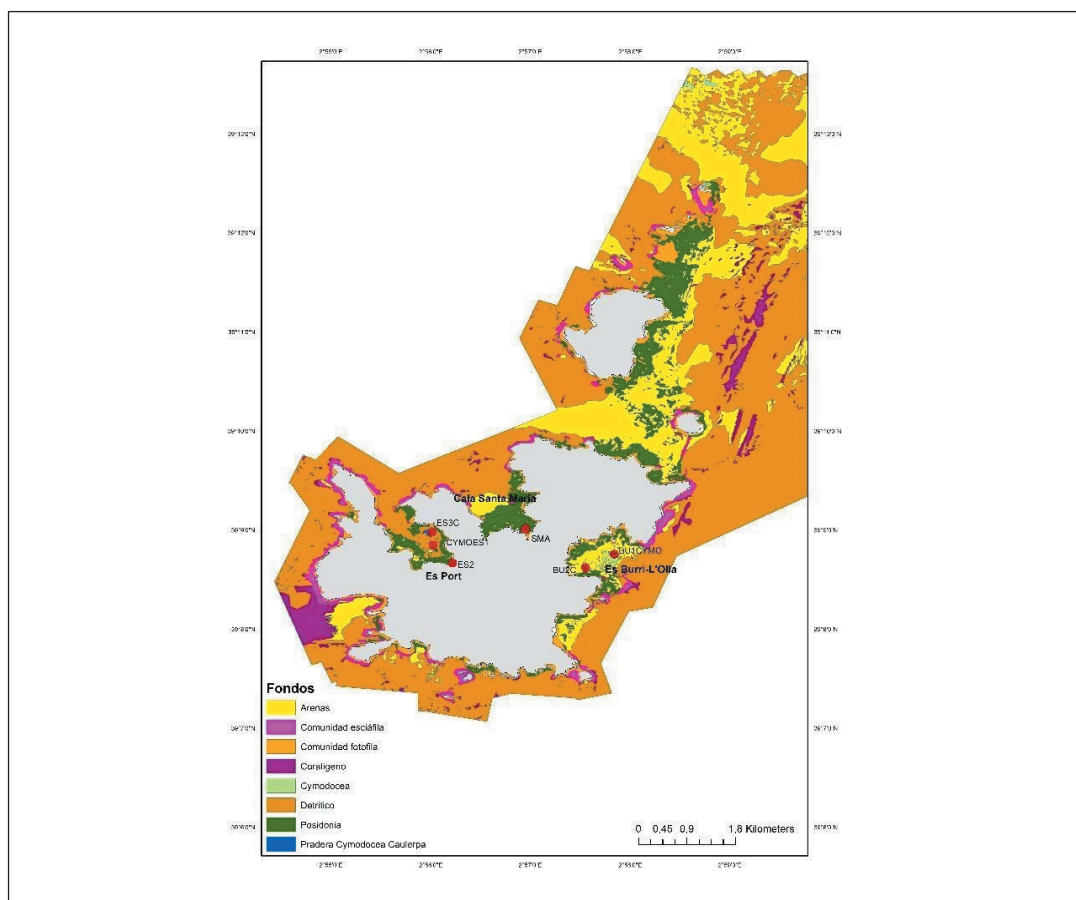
2°55'0"E 2°56'0"E 2°57'0"E 2°58'0"E 2°59'0"E

39°12'30"N
39°12'0"N
39°11'0"N
39°10'0"N
39°9'0"N
39°8'0"N
39°7'0"N
39°6'0"N

39°12'30"N
39°12'0"N
39°11'0"N
39°10'0"N
39°9'0"N
39°8'0"N
39°7'0"N
39°6'0"N

Cala Santa Maria
ES3C
CYMOES
SMA
ES2
Es Port
BU1CYMO
BU2C
Es Burri-L'Olla

Fondos
Arenas
Comunidad esciáfila
Comunidad fotofila
Coralígeno
Cymodocea
Detrítico
Posidonia
Pradera Cymodocea Caulerpa

0 0,45 0,9 1,8 Kilometers

2°55'0"E 2°56'0"E 2°57'0"E 2°58'0"E 2°59'0"E